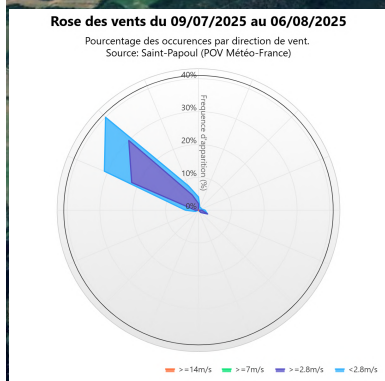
Rose des vents du 09/07/2025 au 06/08/2025

Pourcentage des occurences par direction de vent.
Source: Saint-Papoul (POV Météo-France)

40%
30%
20%
10%
0%
Frequence d'apparition (%)

>=14m/s >=7m/s >=2.8m/s <2.8m/s